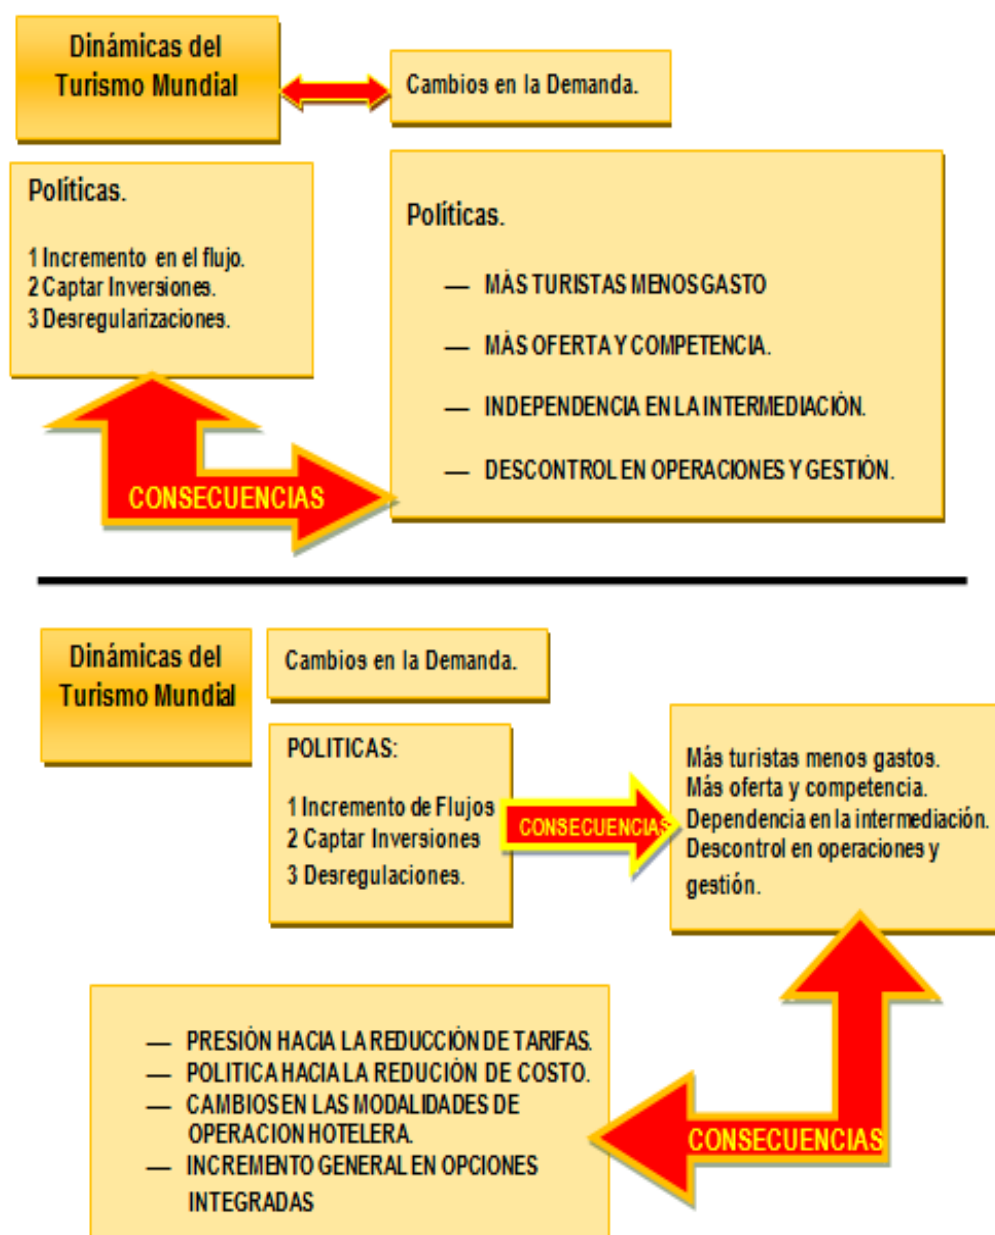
Dinámicas del Turismo Mundial

Cambios en la Demanda.

Políticas.

1 Incremento en el flujo.
2 Captar Inversiones.
3 Desregularizaciones.

Políticas.

— MÀS TURISTAS MENOS GASTO

— MÀS OFERTA Y COMPETENCIA.

— INDEPENDENCIA EN LA INTERMEDIACIÒN.

— DESCONTROL EN OPERACIONES Y GESTIÒN.

CONSECUENCIAS

Dinámicas del Turismo Mundial

Cambios en la Demanda.

POLITICAS:

1 Incremento de Flujos
2 Captar Inversiones
3 Desregulaciones.

CONSECUENCIAS

Màs turistas menos gastos.
Màs oferta y competencia.
Dependencia en la intermediación.
Descontrol en operaciones y gestión.

— PRESIÒN HACIA LA REDUCCIÒN DE TARIFAS.
— POLITICA HACIA LA REDUCIÒN DE COSTO.
— CAMBIOS EN LAS MODALIDADES DE OPERACION HOTELERA.
— INCREMENTO GENERAL EN OPCIONES INTEGRADAS

CONSECUENCIAS